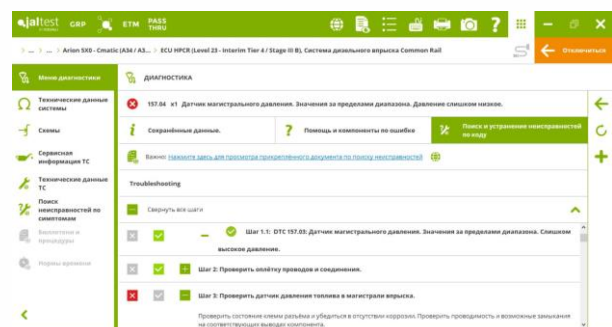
jaltest GRP ETM PASS THRU

> ... > ... > Arion 5X0 - Cmatic (A34 / A3... > ECU HPCR (Level 23 - Interim Tier 4 / Stage III B), Система дизельного впрыска Common Rail

Отключиться

Меню диагностики

ДИАГНОСТИКА

Технические данные системы

Схемы

Сервисная информация ТС

Технические данные ТС

Поиск неисправностей по симптомам

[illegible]

Нормы времени

157.04 x1 Датчик магистрального давления. Значения за пределами диапазона. Давление слишком низкое.

Сохранённые данные.

Помощь и компоненты по ошибке

Поиск и устранение неисправностей по коду

Важно: Нажмите здесь для просмотра прикреплённого документа по поиску неисправностей

Troubleshooting

Свернуть все шаги

Шаг 1.1: DTC 157.03: Датчик магистрального давления. Значения за пределами диапазона. Слишком высокое давление.

Шаг 2: Проверить оплётку проводов и соединения.

Шаг 3: Проверить датчик давления топлива в магистрали впрыска.

Проверить состояние клемм разъёма и убедиться в отсутствии коррозии. Проверить проводимость и возможные замыкания на соответствующих выводах компонента.